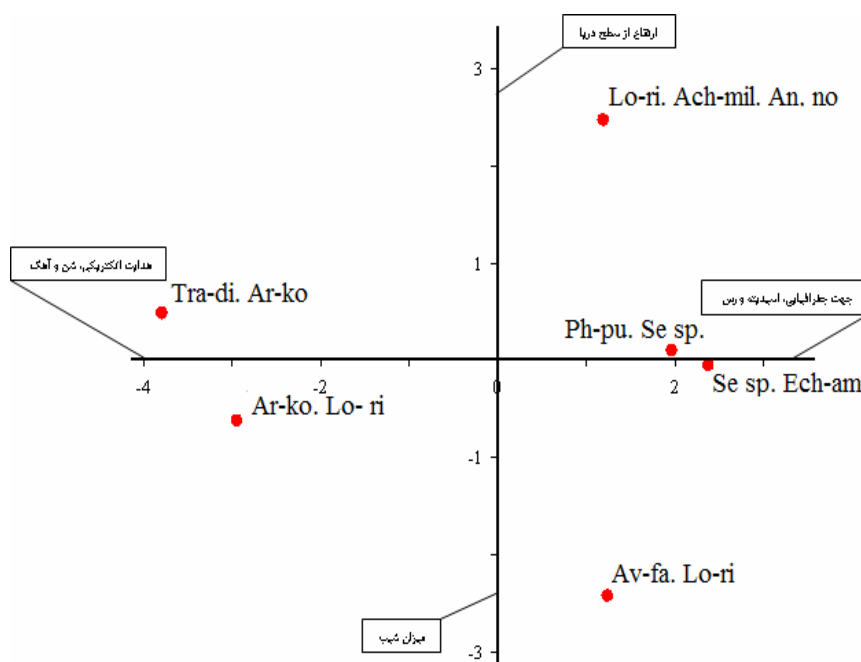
ارتفاع از سطح دریا

3

Lo-ri. Ach-mil. An. no

هدایت الکتریکی، شن و آهک

1

Tra-di. Ar-ko

جهت جغرافیایی، اسیدیته و رس

Ph-pu. Se sp.

-4

-2

0

2

Se sp. Ech-am

Ar-ko. Lo- ri

-1

Av-fa. Lo-ri

میزان شیب

-3